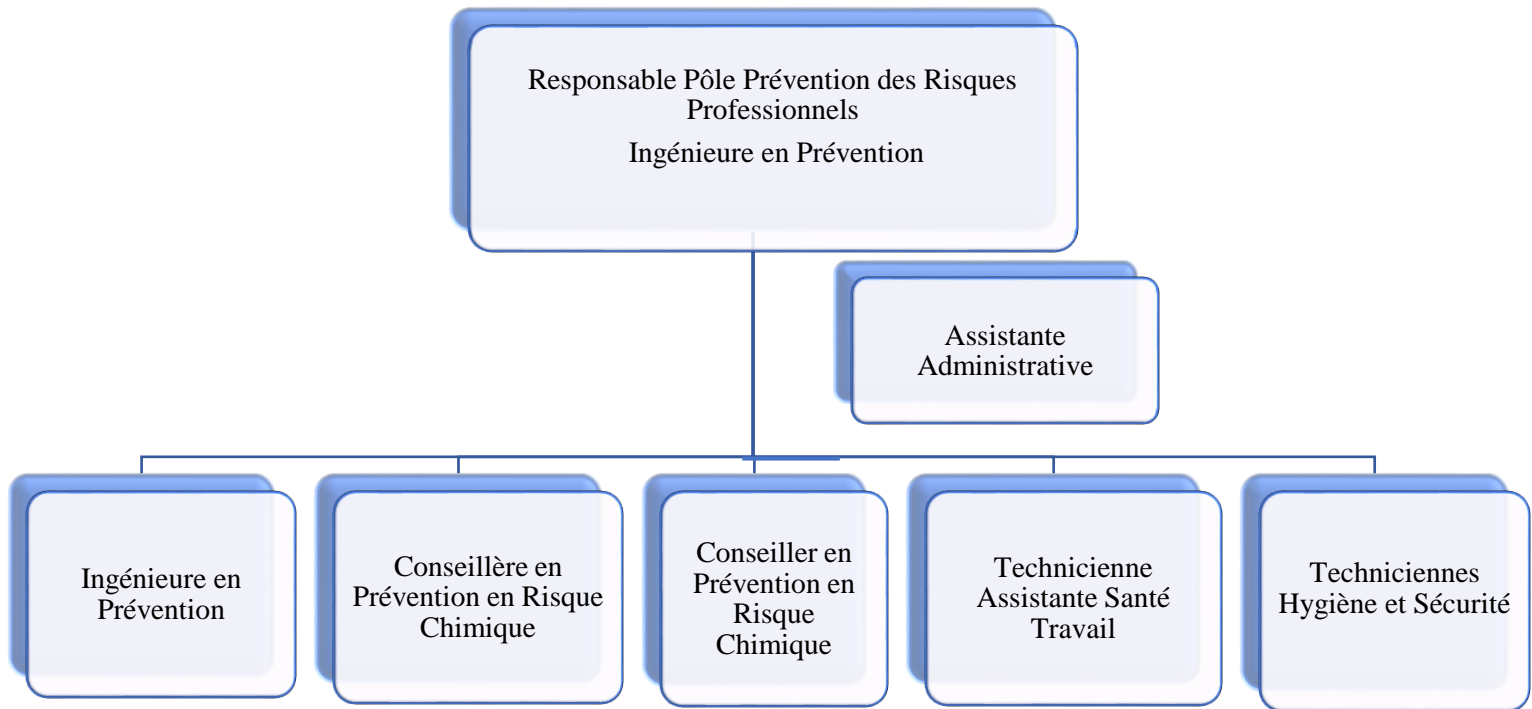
Responsable Pôle Prévention des Risques Professionnels

Ingénieure en Prévention

Assistante Administrative

Ingénieure en Prévention

Conseillère en Prévention en Risque Chimique

Conseiller en Prévention en Risque Chimique

Technicienne Assistante Santé Travail

Techniciennes Hygiène et Sécurité